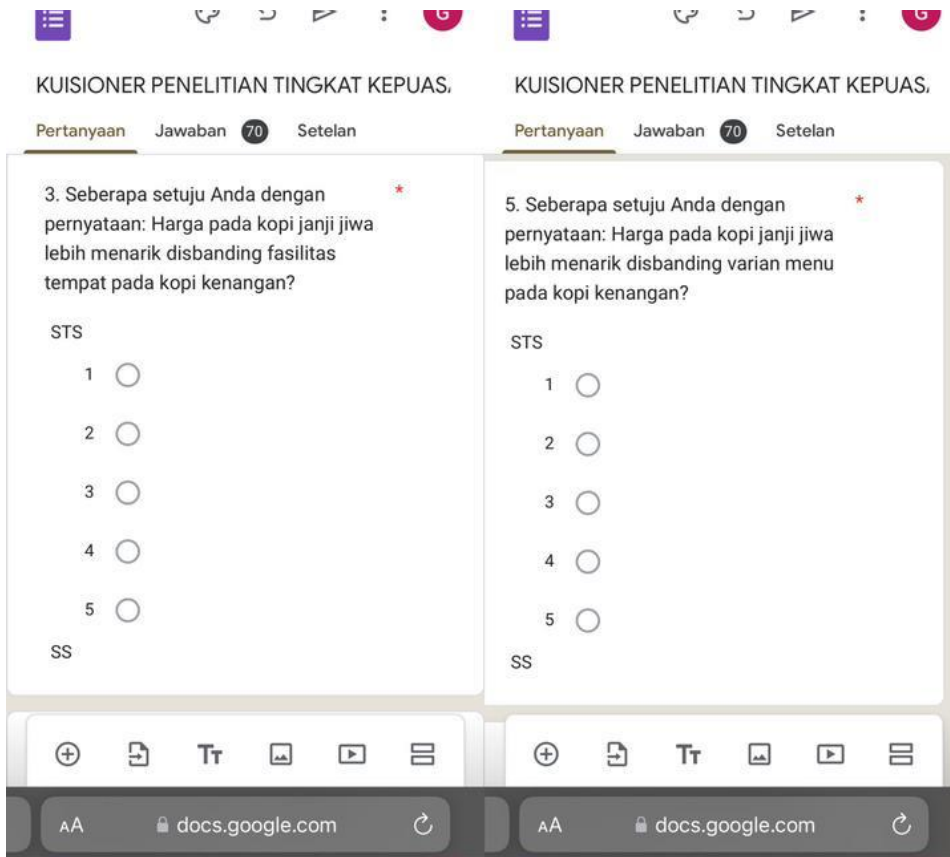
G

KUISIONER PENELITIAN TINGKAT KEPUAS

Pertanyaan Jawaban 70 Setelan

3. Seberapa setuju Anda dengan pernyataan: Harga pada kopi janji jiwa lebih menarik disbanding fasilitas tempat pada kopi kenangan? *

STS

1

2

3

4

5

SS

AA docs.google.com

G

KUISIONER PENELITIAN TINGKAT KEPUAS

Pertanyaan Jawaban 70 Setelan

5. Seberapa setuju Anda dengan pernyataan: Harga pada kopi janji jiwa lebih menarik disbanding varian menu pada kopi kenangan? *

STS

1

2

3

4

5

SS

AA docs.google.com